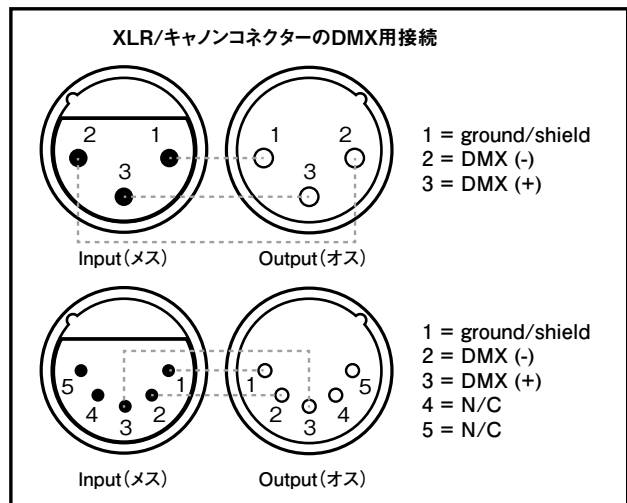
XLR/キャノンコネクターのDMX用接続

2 1
3

1 2
3

1 = ground/shield
2 = DMX (-)
3 = DMX (+)

Input(メス) Output(オス)

5 1
4 3 2

1 5
2 3 4

1 = ground/shield
2 = DMX (-)
3 = DMX (+)
4 = N/C
5 = N/C

Input(メス) Output(オス)